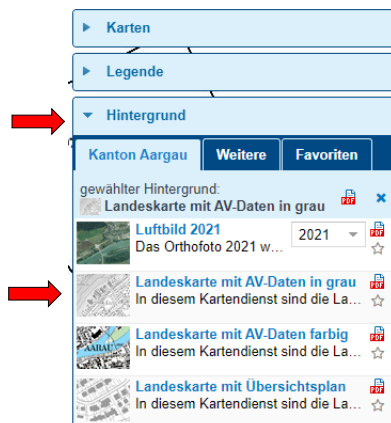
Karten

Legende

Hintergrund

Kanton Aargau | Weitere | Favoriten

gewählter Hintergrund:
Landeskarte mit AV-Daten in grau

Luftbild 2021
Das Orthofoto 2021 w...
2021

Landeskarte mit AV-Daten in grau
In diesem Kartendienst sind die La...

AARAU
Landeskarte mit AV-Daten farbig
In diesem Kartendienst sind die La...

Landeskarte mit Übersichtsplan
In diesem Kartendienst sind die La...